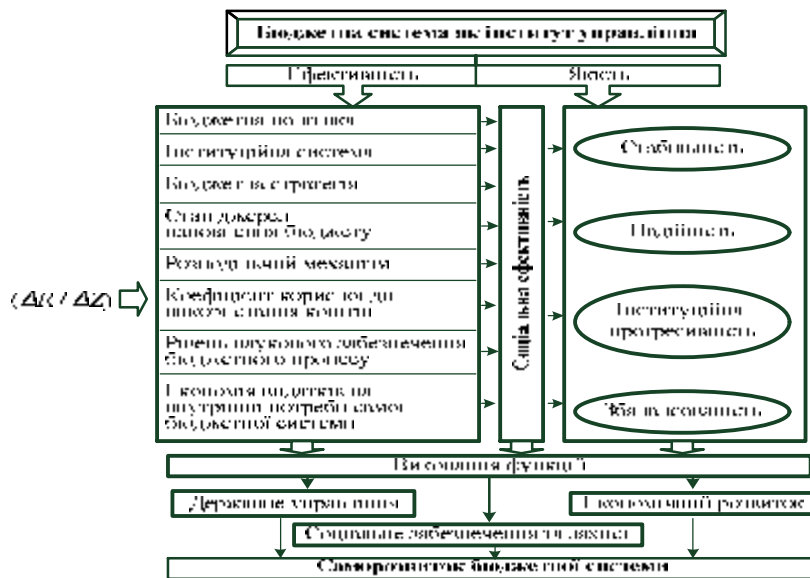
Бюджетна система як інститут управління

Ефективність

Якість

Бюджетна політика

Інституційна система

Бюджетна стратегія

Стан джерел наповнення бюджету

Розподільчий механізм

$(\Delta R / \Delta Z)$

Коефіцієнт корисності від використання коштів

Рівень наукового забезпечення бюджетного процесу

Економія видатків на внутрішні потреби самої бюджетної системи

Соціальна ефективність

Стабільність

Надійність

Інституційна прогресивність

Збалансованість

Виконання функцій

Державне управління

Економічний розвиток

Соціальне забезпечення та захист

Саморозвиток бюджетної системи